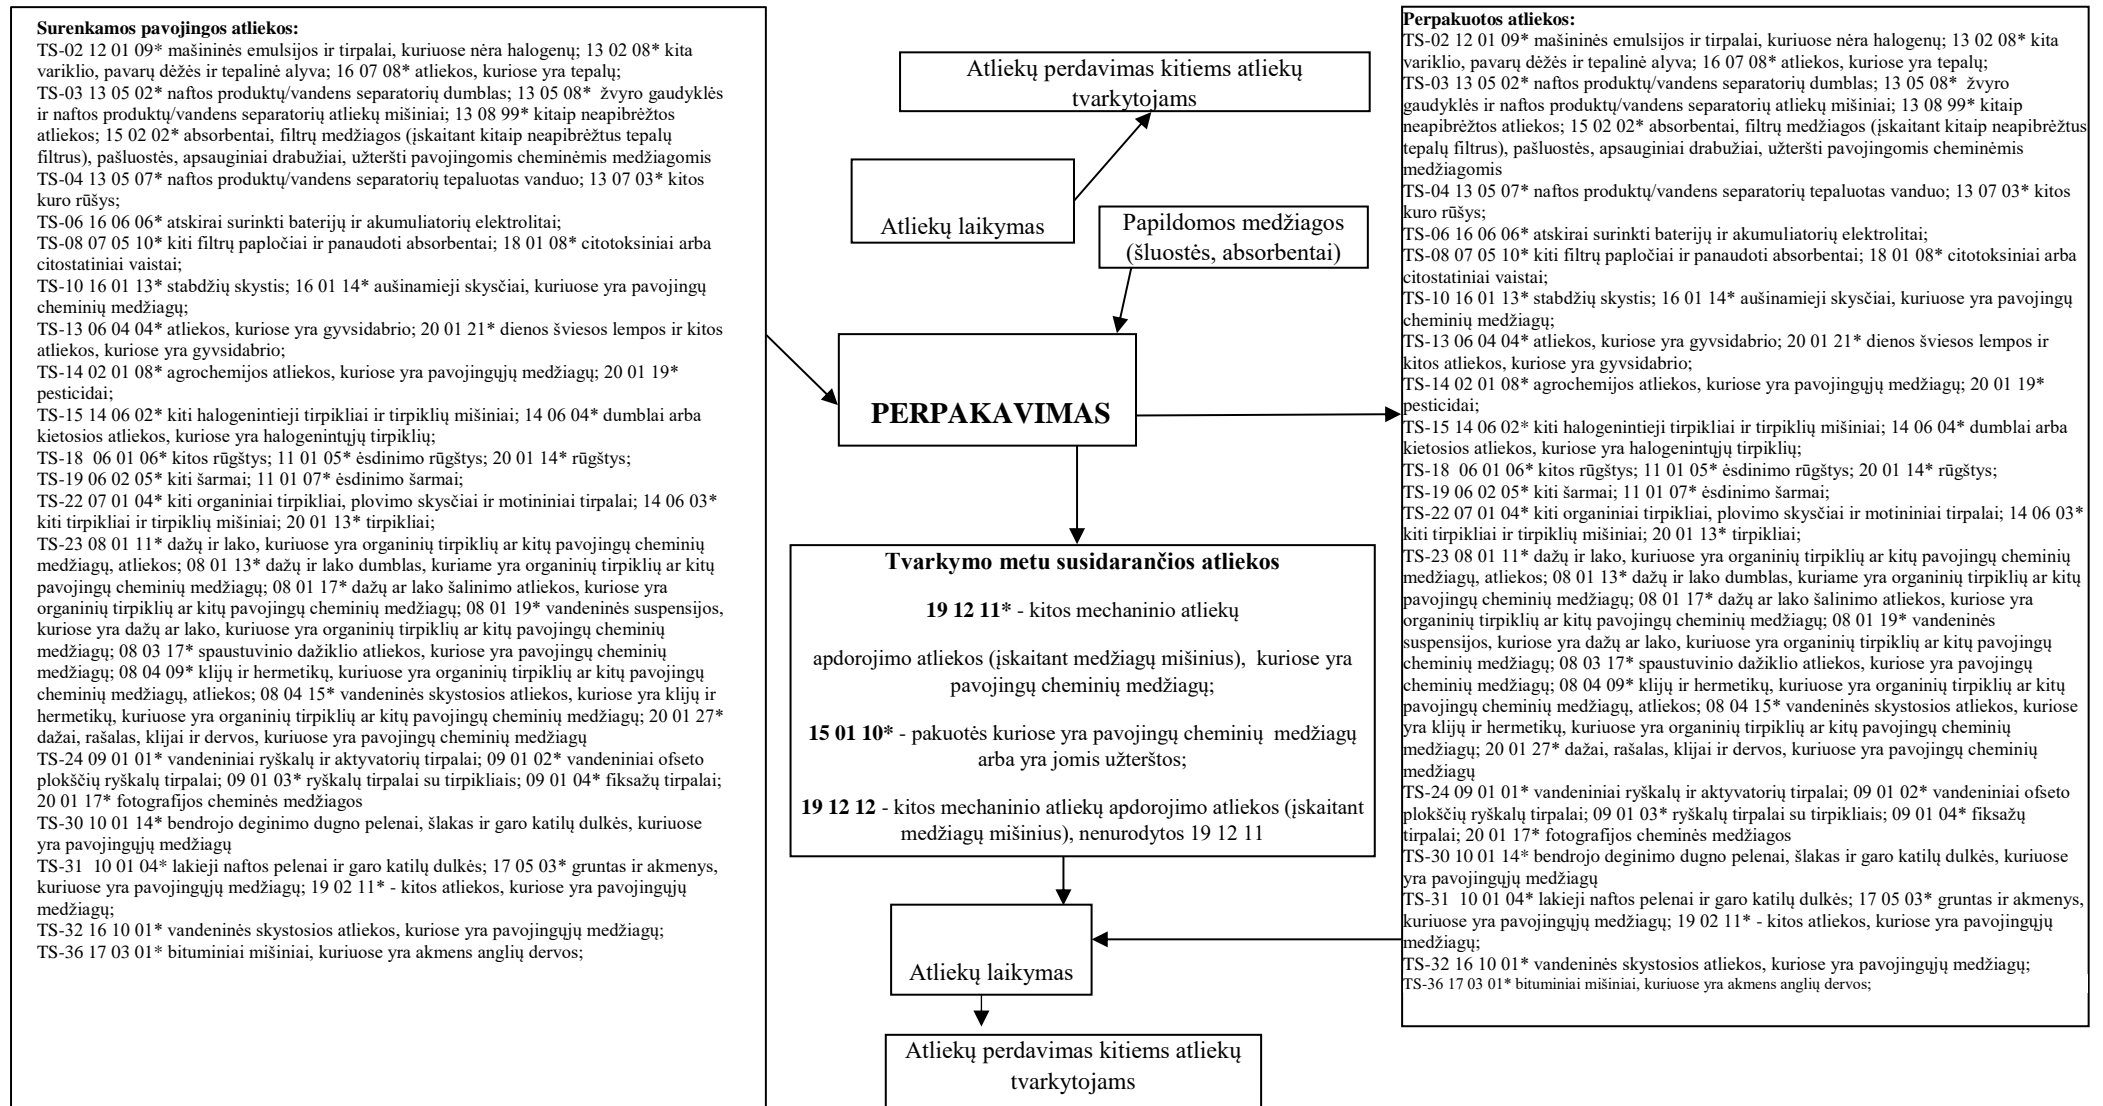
**Surenkamos pavojingos atliekos:**
TS-02 12 01 09* mašininės emulsijos ir tirpalai, kuriuose nėra halogenų; 13 02 08* kita variklio, pavarų dėžės ir tepalinė alyva; 16 07 08* atliekos, kuriose yra tepalų;
TS-03 13 05 02* naftos produktų/vandens separatorių dumblas; 13 05 08* žvyro gaudyklės ir naftos produktų/vandens separatorių atliekų mišiniai; 13 08 99* kitaip neapibrėžtos atliekos; 15 02 02* absorbentai, filtrų medžiagos (įskaitant kitaip neapibrėžtus tepalų filtrus), pašluostės, apsauginiai drabužiai, užteršti pavojingomis cheminėmis medžiagomis
TS-04 13 05 07* naftos produktų/vandens separatorių tepaluotas vanduo; 13 07 03* kitos kuro rūšys;
TS-06 16 06 06* atskirai surinkti baterijų ir akumuliatorių elektrolitai;
TS-08 07 05 10* kiti filtrų papločiai ir panaudoti absorbentai; 18 01 08* citotoksiniai arba citostatiniai vaistai;
TS-10 16 01 13* stabdžių skystis; 16 01 14* aušinamieji skysčiai, kuriuose yra pavojingų cheminių medžiagų;
TS-13 06 04 04* atliekos, kuriose yra gyvsidabrio; 20 01 21* dienos šviesos lempos ir kitos atliekos, kuriose yra gyvsidabrio;
TS-14 02 01 08* agrochemijos atliekos, kuriose yra pavojingųjų medžiagų; 20 01 19* pesticidai;
TS-15 14 06 02* kiti halogenintieji tirpikliai ir tirpiklių mišiniai; 14 06 04* dumblai arba kietosios atliekos, kuriose yra halogenintųjų tirpiklių;
TS-18 06 01 06* kitos rūgštys; 11 01 05* ėsdinimo rūgštys; 20 01 14* rūgštys;
TS-19 06 02 05* kiti šarmai; 11 01 07* ėsdinimo šarmai;
TS-22 07 01 04* kiti organiniai tirpikliai, plovimo skysčiai ir motininiai tirpalai; 14 06 03* kiti tirpikliai ir tirpiklių mišiniai; 20 01 13* tirpikliai;
TS-23 08 01 11* dažų ir lako, kuriuose yra organinių tirpiklių ar kitų pavojingų cheminių medžiagų, atliekos; 08 01 13* dažų ir lako dumblas, kuriame yra organinių tirpiklių ar kitų pavojingų cheminių medžiagų; 08 01 17* dažų ar lako šalinimo atliekos, kuriose yra organinių tirpiklių ar kitų pavojingų cheminių medžiagų; 08 01 19* vandeninės suspensijos, kuriose yra dažų ar lako, kuriuose yra organinių tirpiklių ar kitų pavojingų cheminių medžiagų; 08 03 17* spaustuvinio dažiklio atliekos, kuriose yra pavojingų cheminių medžiagų; 08 04 09* klijų ir hermetikų, kuriuose yra organinių tirpiklių ar kitų pavojingų cheminių medžiagų, atliekos; 08 04 15* vandeninės skystosios atliekos, kuriose yra klijų ir hermetikų, kuriuose yra organinių tirpiklių ar kitų pavojingų cheminių medžiagų; 20 01 27* dažai, rašalas, klijai ir dervos, kuriuose yra pavojingų cheminių medžiagų
TS-24 09 01 01* vandeniniai ryškalų ir aktyvatorių tirpalai; 09 01 02* vandeniniai ofseto plokščių ryškalų tirpalai; 09 01 03* ryškalų tirpalai su tirpikliais; 09 01 04* fiksažų tirpalai; 20 01 17* fotografijos cheminės medžiagos
TS-30 10 01 14* bendrojo deginimo dugno pelenai, šlakas ir garo katilų dulkės, kuriuose yra pavojingųjų medžiagų
TS-31 10 01 04* lakieji naftos pelenai ir garo katilų dulkės; 17 05 03* gruntas ir akmenys, kuriuose yra pavojingųjų medžiagų; 19 02 11* - kitos atliekos, kuriose yra pavojingųjų medžiagų;
TS-32 16 10 01* vandeninės skystosios atliekos, kuriose yra pavojingųjų medžiagų;
TS-36 17 03 01* bituminiai mišiniai, kuriuose yra akmens anglių dervos;

Atliekų perdavimas kitiems atliekų tvarkytojams

Atliekų laikymas

Papildomos medžiagos (šluostės, absorbentai)

**PERPAKAVIMAS**

**Tvarkymo metu susidarančios atliekos**

**19 12 11*** - kitos mechaninio atliekų apdorojimo atliekos (įskaitant medžiagų mišinius), kuriose yra pavojingų cheminių medžiagų;

**15 01 10*** - pakuotės kuriose yra pavojingų cheminių medžiagų arba yra jomis užterštos;

**19 12 12** - kitos mechaninio atliekų apdorojimo atliekos (įskaitant medžiagų mišinius), nenurodytos 19 12 11

Atliekų laikymas

Atliekų perdavimas kitiems atliekų tvarkytojams

**Perpakuotos atliekos:**
TS-02 12 01 09* mašininės emulsijos ir tirpalai, kuriuose nėra halogenų; 13 02 08* kita variklio, pavarų dėžės ir tepalinė alyva; 16 07 08* atliekos, kuriose yra tepalų;
TS-03 13 05 02* naftos produktų/vandens separatorių dumblas; 13 05 08* žvyro gaudyklės ir naftos produktų/vandens separatorių atliekų mišiniai; 13 08 99* kitaip neapibrėžtos atliekos; 15 02 02* absorbentai, filtrų medžiagos (įskaitant kitaip neapibrėžtus tepalų filtrus), pašluostės, apsauginiai drabužiai, užteršti pavojingomis cheminėmis medžiagomis
TS-04 13 05 07* naftos produktų/vandens separatorių tepaluotas vanduo; 13 07 03* kitos kuro rūšys;
TS-06 16 06 06* atskirai surinkti baterijų ir akumuliatorių elektrolitai;
TS-08 07 05 10* kiti filtrų papločiai ir panaudoti absorbentai; 18 01 08* citotoksiniai arba citostatiniai vaistai;
TS-10 16 01 13* stabdžių skystis; 16 01 14* aušinamieji skysčiai, kuriuose yra pavojingų cheminių medžiagų;
TS-13 06 04 04* atliekos, kuriose yra gyvsidabrio; 20 01 21* dienos šviesos lempos ir kitos atliekos, kuriose yra gyvsidabrio;
TS-14 02 01 08* agrochemijos atliekos, kuriose yra pavojingųjų medžiagų; 20 01 19* pesticidai;
TS-15 14 06 02* kiti halogenintieji tirpikliai ir tirpiklių mišiniai; 14 06 04* dumblai arba kietosios atliekos, kuriose yra halogenintųjų tirpiklių;
TS-18 06 01 06* kitos rūgštys; 11 01 05* ėsdinimo rūgštys; 20 01 14* rūgštys;
TS-19 06 02 05* kiti šarmai; 11 01 07* ėsdinimo šarmai;
TS-22 07 01 04* kiti organiniai tirpikliai, plovimo skysčiai ir motininiai tirpalai; 14 06 03* kiti tirpikliai ir tirpiklių mišiniai; 20 01 13* tirpikliai;
TS-23 08 01 11* dažų ir lako, kuriuose yra organinių tirpiklių ar kitų pavojingų cheminių medžiagų, atliekos; 08 01 13* dažų ir lako dumblas, kuriame yra organinių tirpiklių ar kitų pavojingų cheminių medžiagų; 08 01 17* dažų ar lako šalinimo atliekos, kuriose yra organinių tirpiklių ar kitų pavojingų cheminių medžiagų; 08 01 19* vandeninės suspensijos, kuriose yra dažų ar lako, kuriuose yra organinių tirpiklių ar kitų pavojingų cheminių medžiagų; 08 03 17* spaustuvinio dažiklio atliekos, kuriose yra pavojingų cheminių medžiagų; 08 04 09* klijų ir hermetikų, kuriuose yra organinių tirpiklių ar kitų pavojingų cheminių medžiagų, atliekos; 08 04 15* vandeninės skystosios atliekos, kuriose yra klijų ir hermetikų, kuriuose yra organinių tirpiklių ar kitų pavojingų cheminių medžiagų; 20 01 27* dažai, rašalas, klijai ir dervos, kuriuose yra pavojingų cheminių medžiagų
TS-24 09 01 01* vandeniniai ryškalų ir aktyvatorių tirpalai; 09 01 02* vandeniniai ofseto plokščių ryškalų tirpalai; 09 01 03* ryškalų tirpalai su tirpikliais; 09 01 04* fiksažų tirpalai; 20 01 17* fotografijos cheminės medžiagos
TS-30 10 01 14* bendrojo deginimo dugno pelenai, šlakas ir garo katilų dulkės, kuriuose yra pavojingųjų medžiagų
TS-31 10 01 04* lakieji naftos pelenai ir garo katilų dulkės; 17 05 03* gruntas ir akmenys, kuriuose yra pavojingųjų medžiagų; 19 02 11* - kitos atliekos, kuriose yra pavojingųjų medžiagų;
TS-32 16 10 01* vandeninės skystosios atliekos, kuriose yra pavojingųjų medžiagų;
TS-36 17 03 01* bituminiai mišiniai, kuriuose yra akmens anglių dervos;